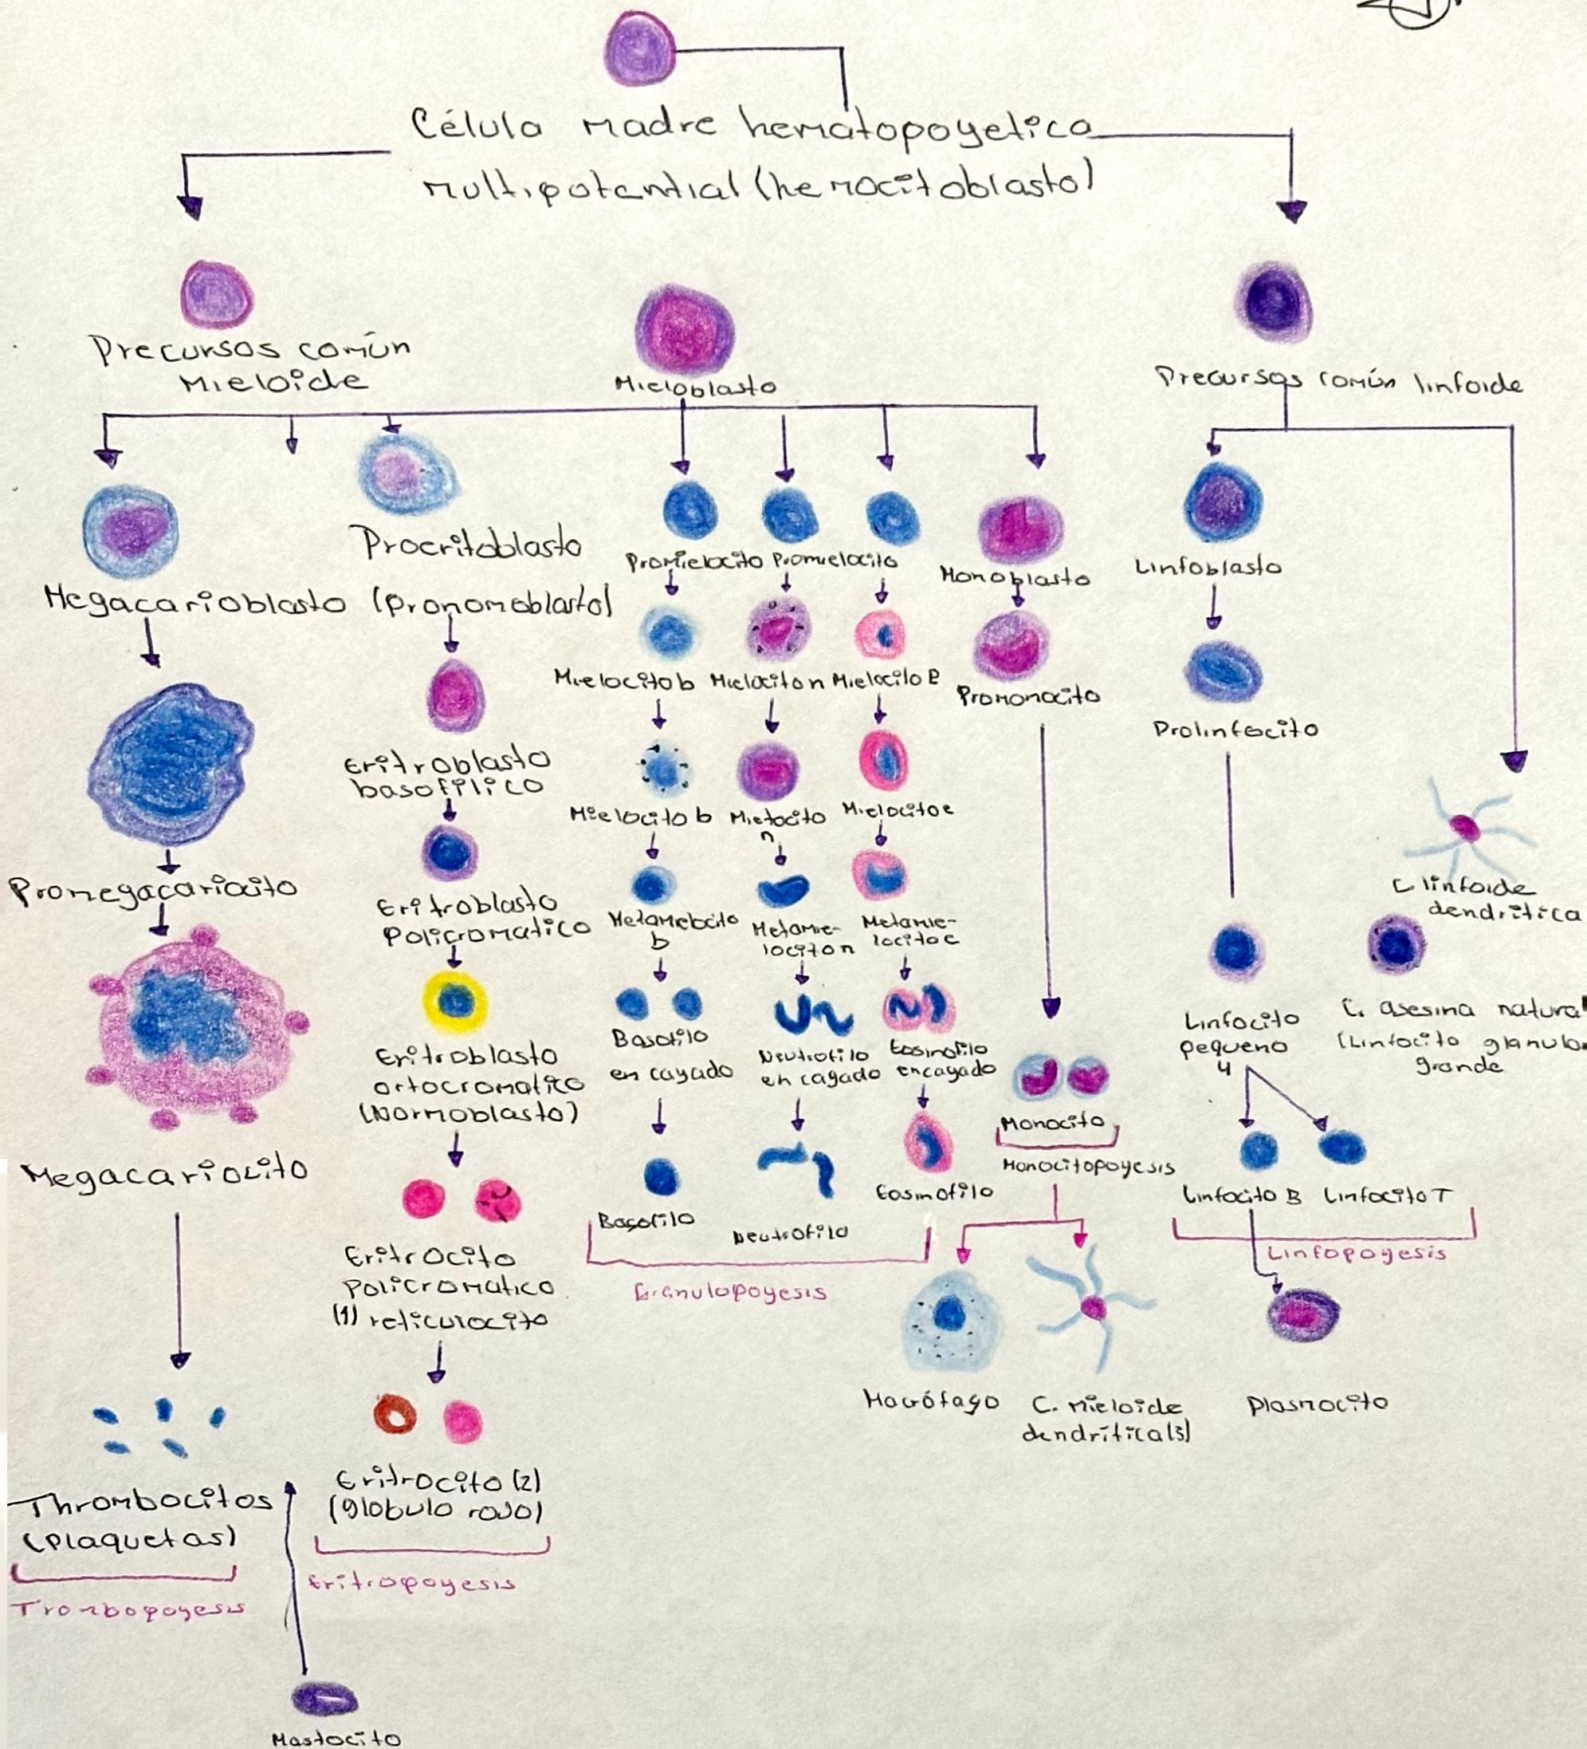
Célula madre hematopoyetica multipotencial (hemocitoblasto)

Precursos común Mieloide

Mieloblasto

Precursos común linfoide

Procritoblasto

Megacarioblasto (pronomeblarto)

Promielocito Promielocito Promielocito

Monoblasto

Linfoblasto

Mielocito b Mielocito n Mielocito E

Promonocito

Prolinfocito

Eritroblasto basofilico

Mielocito b Mielocito n Mielocito e

Promegacariocito

Eritroblasto Policromatico

Metamielocito b Metamielocito n Metamielocito e

C linfoide dendritica

Eritroblasto ortocromatico (Normoblasto)

Basofilo en cayado

Neutrofilo en cayado

Eosinofilo encayado

Monocito

Linfocito pequeno 4

C. asesina natural (Linfocito granulo grande)

Megacariocito

Monocitopoyesis

Eosinofilo

Linfocito B Linfocito T

Basofilo

Neutrofilo

Linfopoyesis

Eritrocito Policromatico (1) reticulocito

Granulopoyesis

Macrófago

C. Mieloide dendritica(s)

Plasmocito

Thrombocitos (Plaquetas)

Trombopoyesis

Eritrocito (2) (globulo rojo)

Eritropoyesis

Mastocito